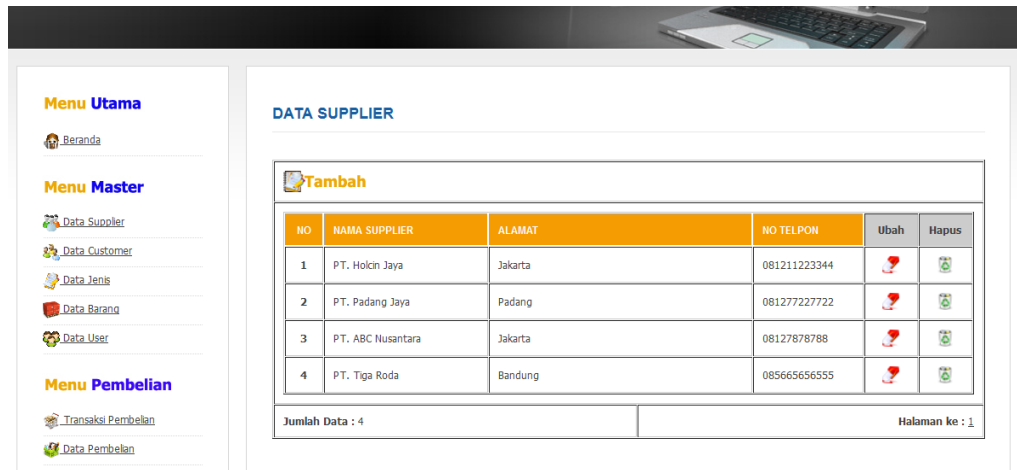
Menu Utama

Beranda

Menu Master

Data Supplier

Data Customer

Data Jenis

Data Barang

Data User

Menu Pembelian

Transaksi Pembelian

Data Pembelian

DATA SUPPLIER

Tambah

| NO | NAMA SUPPLIER | ALAMAT | NO TELPON | Ubah | Hapus |
|---|---|---|---|---|---|
| 1 | PT. Holcin Jaya | Jakarta | 081211223344 | | |
| 2 | PT. Padang Jaya | Padang | 081277227722 | | |
| 3 | PT. ABC Nusantara | Jakarta | 08127878788 | | |
| 4 | PT. Tiga Roda | Bandung | 085665656555 | | |

Jumlah Data : 4

Halaman ke : 1